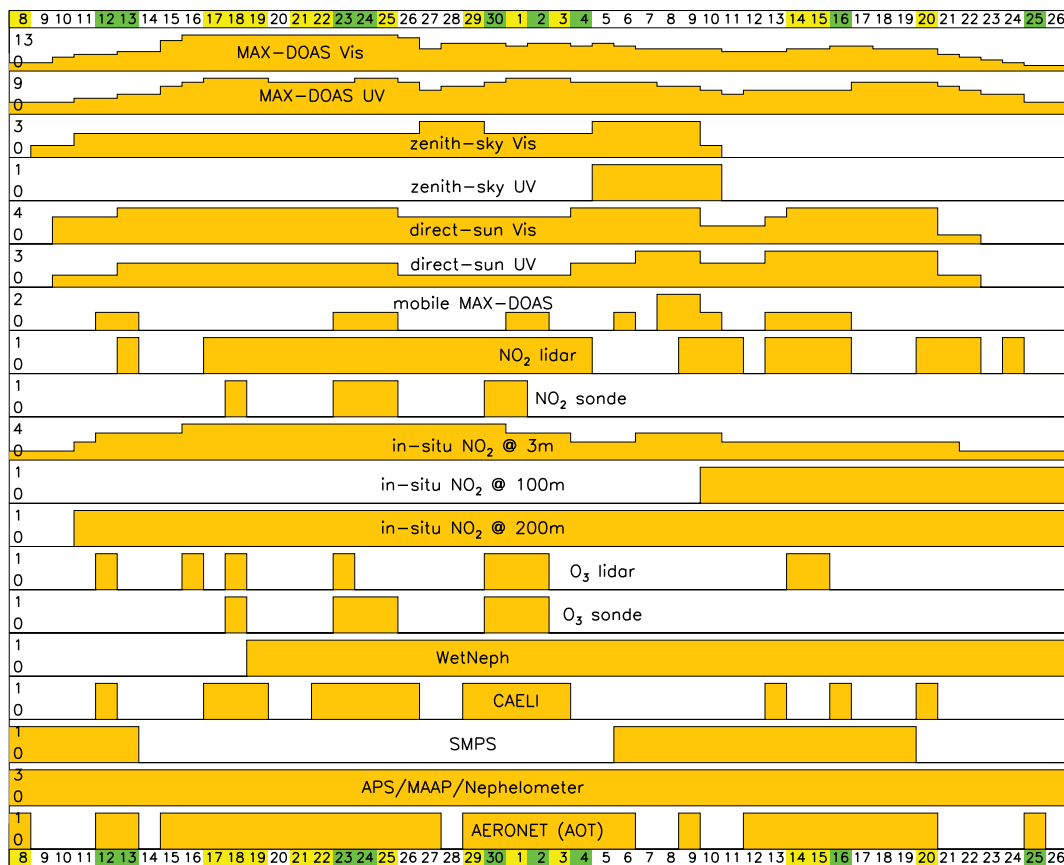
8 9 10 11 12 13 14 15 16 17 18 19 20 21 22 23 24 25 26 27 28 29 30 1 2 3 4 5 6 7 8 9 10 11 12 13 14 15 16 17 18 19 20 21 22 23 24 25 26

13
0
MAX-DOAS Vis

9
0
MAX-DOAS UV

3
0
zenith-sky Vis

1
0
zenith-sky UV

4
0
direct-sun Vis

3
0
direct-sun UV

2
0
mobile MAX-DOAS

1
0
$NO_2$ lidar

1
0
$NO_2$ sonde

4
0
in-situ $NO_2$ @ 3m

1
0
in-situ $NO_2$ @ 100m

1
0
in-situ $NO_2$ @ 200m

1
0
$O_3$ lidar

1
0
$O_3$ sonde

1
0
WetNeph

1
0
CAELI

1
0
SMPS

3
0
APS/MAAP/Nephelometer

1
0
AERONET (AOT)

8 9 10 11 12 13 14 15 16 17 18 19 20 21 22 23 24 25 26 27 28 29 30 1 2 3 4 5 6 7 8 9 10 11 12 13 14 15 16 17 18 19 20 21 22 23 24 25 26